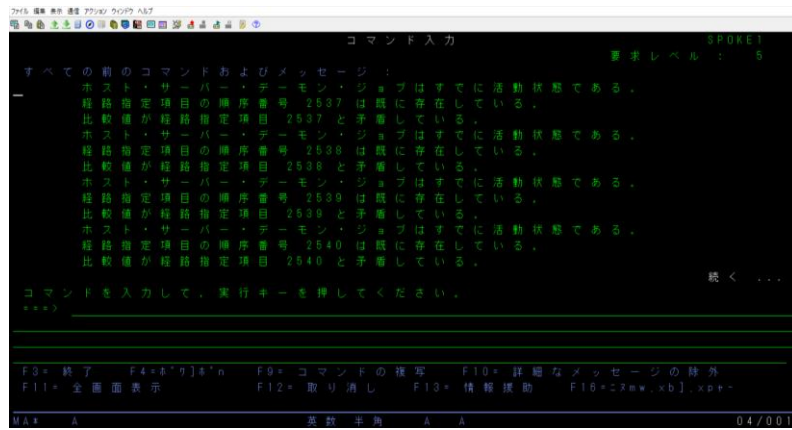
ファイル 編集 表示 通信 アクション ウィンドウ ヘルプ

コマンド入力　　SPOKE1
要求レベル：　5

すべての前のコマンドおよびメッセージ：
ホスト・サーバー・デーモン・ジョブはすでに活動状態である。
経路指定項目の順序番号 2537 は既に存在している。
比較値が経路指定項目 2537 と矛盾している。
ホスト・サーバー・デーモン・ジョブはすでに活動状態である。
経路指定項目の順序番号 2538 は既に存在している。
比較値が経路指定項目 2538 と矛盾している。
ホスト・サーバー・デーモン・ジョブはすでに活動状態である。
経路指定項目の順序番号 2539 は既に存在している。
比較値が経路指定項目 2539 と矛盾している。
ホスト・サーバー・デーモン・ジョブはすでに活動状態である。
経路指定項目の順序番号 2540 は既に存在している。
比較値が経路指定項目 2540 と矛盾している。
続く ...

コマンドを入力して，実行キーを押してください。
===>

F3=終了　F4=ﾌﾟﾛﾝﾌﾟﾄ　F9=コマンドの複写　F10=詳細なメッセージの除外
F11=全画面表示　F12=取り消し　F13=情報援助　F16=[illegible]

MA*　A　英数　半角　A　A　04/001